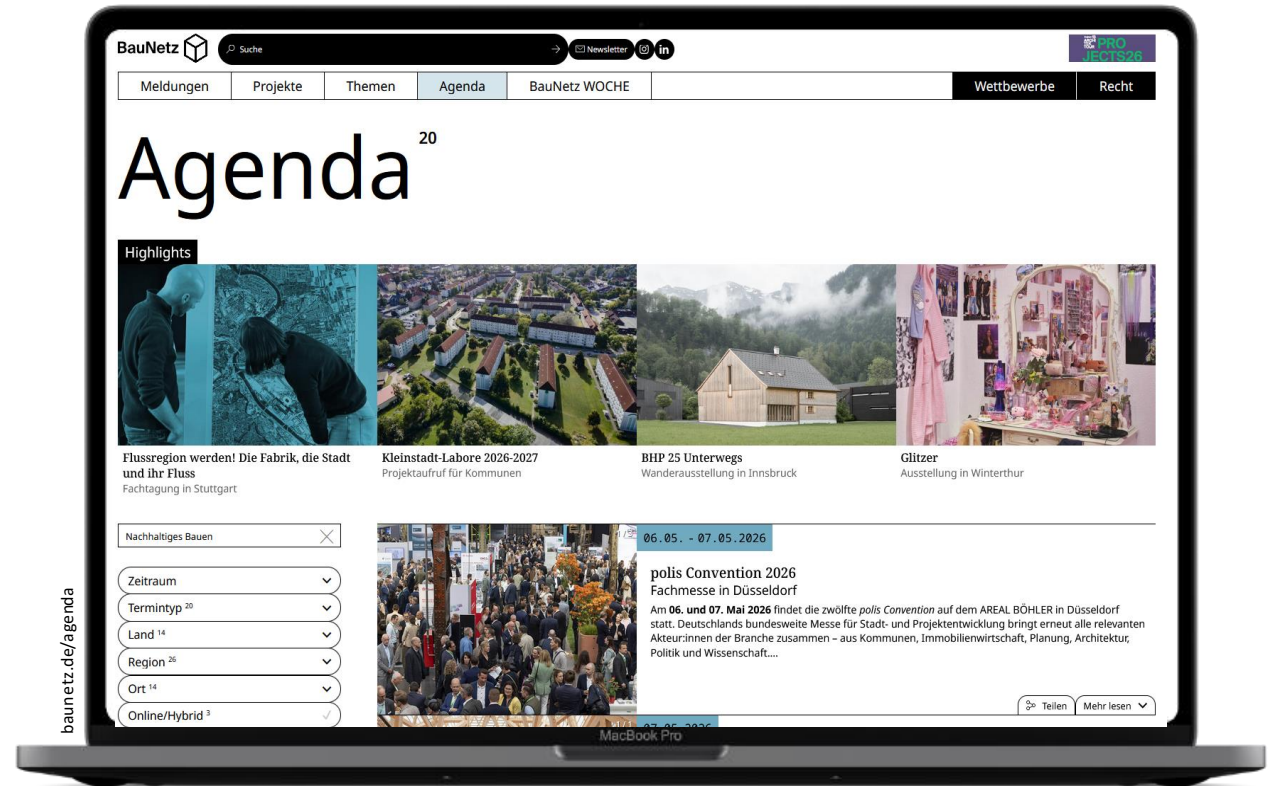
BauNetz

Suche

Newsletter

PRO JECTS26

| Meldungen | Projekte | Themen | Agenda | BauNetz WOCHE | Wettbewerbe | Recht |
|---|---|---|---|---|---|---|

Agenda $^{20}$

Highlights

Flussregion werden! Die Fabrik, die Stadt und ihr Fluss
Fachtagung in Stuttgart

Kleinstadt-Labore 2026-2027
Projektaufruf für Kommunen

BHP 25 Unterwegs
Wanderausstellung in Innsbruck

Glitzer
Ausstellung in Winterthur

Nachhaltiges Bauen

Zeitraum

Termintyp $^{20}$

Land $^{14}$

Region $^{26}$

Ort $^{14}$

Online/Hybrid $^{3}$

06.05. - 07.05.2026

polis Convention 2026
Fachmesse in Düsseldorf

Am 06. und 07. Mai 2026 findet die zwölfte polis Convention auf dem AREAL BÖHLER in Düsseldorf statt. Deutschlands bundesweite Messe für Stadt- und Projektentwicklung bringt erneut alle relevanten Akteur:innen der Branche zusammen – aus Kommunen, Immobilienwirtschaft, Planung, Architektur, Politik und Wissenschaft....

Teilen

Mehr lesen

07.05.2026

MacBook Pro

baunetz.de/agenda